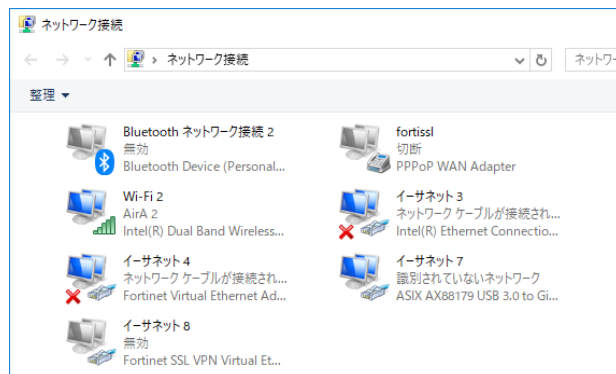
ネットワーク接続

ネットワーク接続

ネットワー

整理 ▾

Bluetooth ネットワーク接続 2
無効
Bluetooth Device (Personal...

fortissl
切断
PPPoP WAN Adapter

Wi-Fi 2
AirA 2
Intel(R) Dual Band Wireless...

イーサネット 3
ネットワーク ケーブルが接続され...
Intel(R) Ethernet Connectio...

イーサネット 4
ネットワーク ケーブルが接続され...
Fortinet Virtual Ethernet Ad...

イーサネット 7
識別されていないネットワーク
ASIX AX88179 USB 3.0 to Gi...

イーサネット 8
無効
Fortinet SSL VPN Virtual Et...